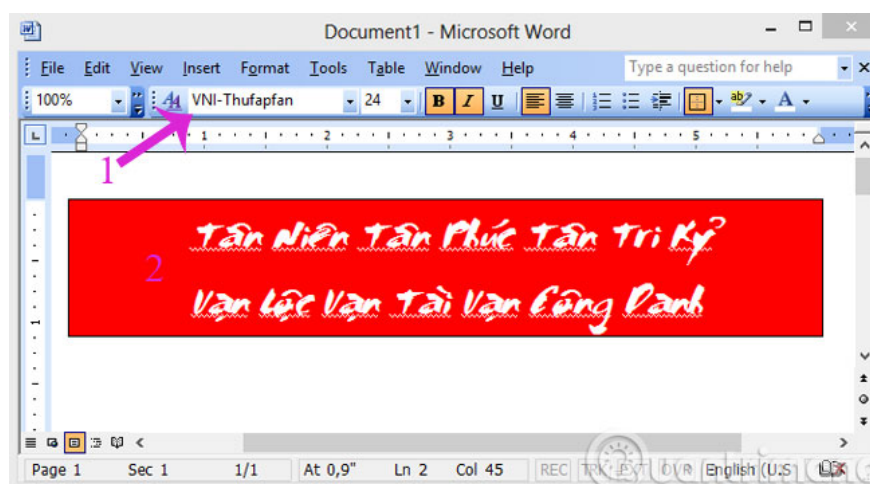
Document1 - Microsoft Word

File Edit View Insert Format Tools Table Window Help

Type a question for help

100%

VNI-Thufapfan

24

B I U

1

2

Tân Niên Tân Phúc Tân Tri Kỷ

Vạn Lộc Vạn Tài Vạn Công Danh

Page 1 Sec 1 1/1 At 0,9" Ln 2 Col 45 REC TRK EXT OVR English (U.S